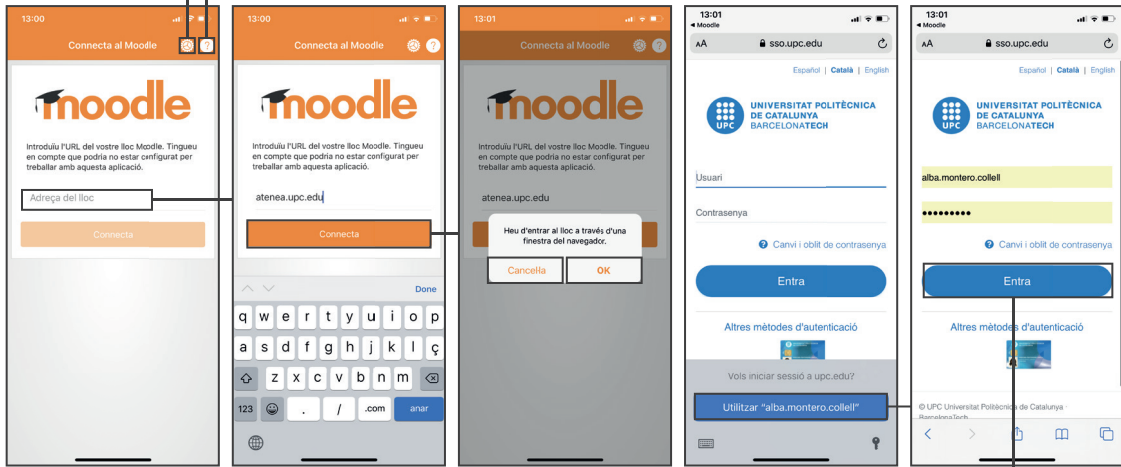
13:00

Connecta al Moodle

moodle

Introduïu l'URL del vostre lloc Moodle. Tingueu en compte que podria no estar configurat per treballar amb aquesta aplicació.

Adreça del lloc

Connecta

13:00

Connecta al Moodle

moodle

Introduïu l'URL del vostre lloc Moodle. Tingueu en compte que podria no estar configurat per treballar amb aquesta aplicació.

atenea.upc.edu

Connecta

Done

q w e r t y u i o p
a s d f g h j k l ç
z x c v b n m
123 . / .com anar

13:01

Connecta al Moodle

moodle

Heu d'entrar al lloc a través d'una finestra del navegador.

Cancel·la OK

13:01
◂ Moodle
AA sso.upc.edu

Español | Català | English

UNIVERSITAT POLITÈCNICA DE CATALUNYA BARCELONATECH

UPC

Usuari

Contrasenya

Canvi i oblit de contrasenya

Entra

Altres mètodes d'autenticació

Vols iniciar sessió a upc.edu?

Utilitzar "alba.montero.collell"

13:01
◂ Moodle
AA sso.upc.edu

Español | Català | English

UNIVERSITAT POLITÈCNICA DE CATALUNYA BARCELONATECH

UPC

alba.montero.collell

•••••••••

Canvi i oblit de contrasenya

Entra

Altres mètodes d'autenticació

© UPC Universitat Politècnica de Catalunya · BarcelonaTech